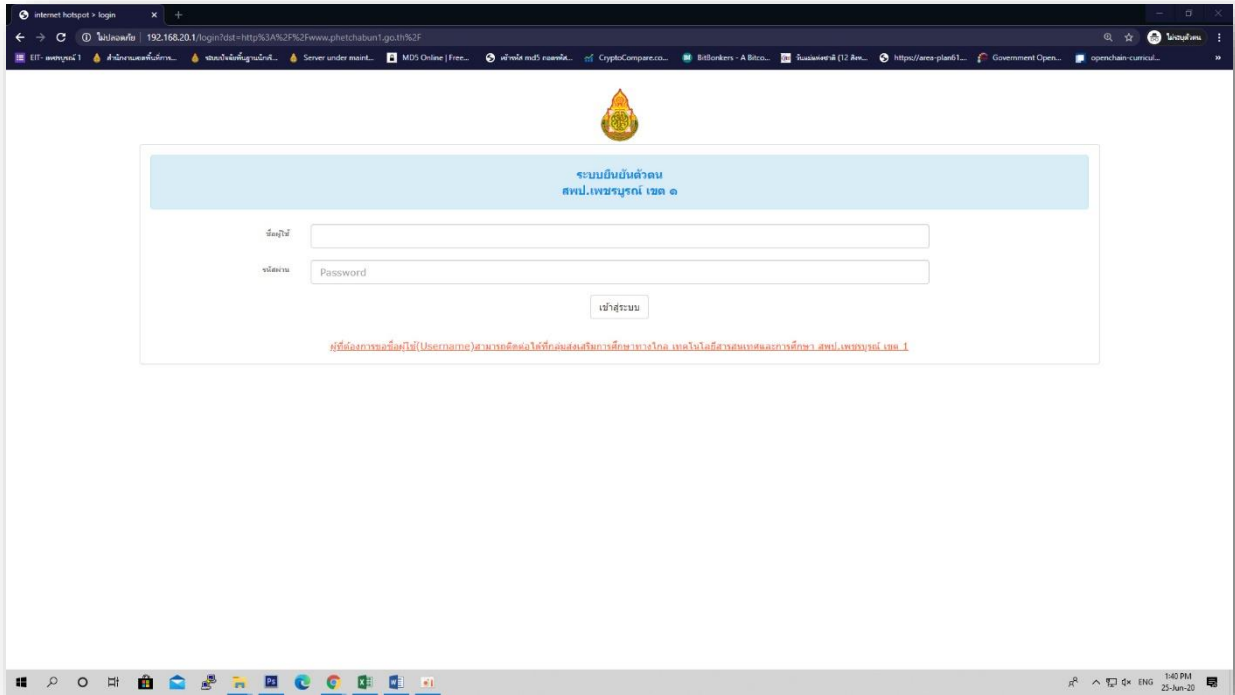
internet hotspot > login

ไม่ปลอดภัย | 192.168.20.1/login?dst=http%3A%2F%2Fwww.phetchabun1.go.th%2F

ไม่ระบุตัวตน

EIT- เพชรบูรณ์ 1 | สำนักงานเขตพื้นที่การ... | ระบบบันทึกพื้นฐานนักศึ... | Server under maint... | MD5 Online | Free... | เข้ารหัส md5 ถอดรหัส... | CryptoCompare.co... | BitBonkers - A Bitco... | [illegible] (12 สิงห... | https://area-plan61... | Government Open... | openchain-curricul...

ระบบยืนยันตัวตน
สพป.เพชรบูรณ์ เขต ๑

ชื่อผู้ใช้

รหัสผ่าน
Password

เข้าสู่ระบบ

ผู้ที่ต้องการขอชื่อผู้ใช้(Username)สามารถติดต่อได้ที่กลุ่มส่งเสริมการศึกษาทางไกล เทคโนโลยีสารสนเทศและการศึกษา สพป.เพชรบูรณ์ เขต 1

ENG 1:40 PM 25-Jun-20